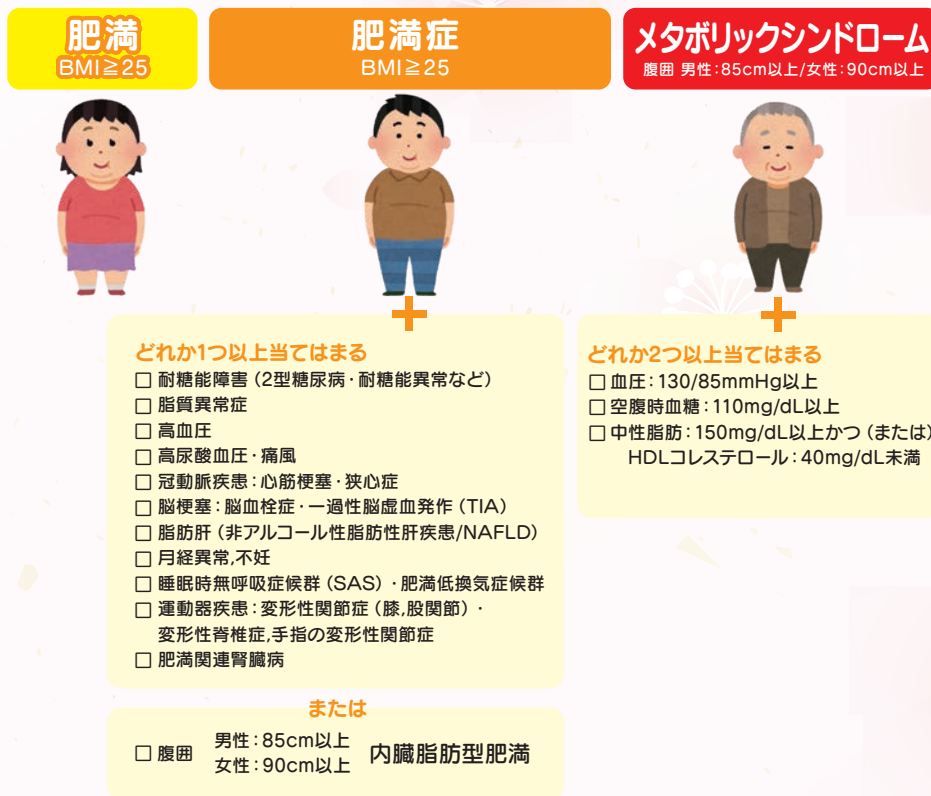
肥満
BMI≧25

肥満症
BMI≧25

メタボリックシンドローム
腹囲 男性：85cm以上/女性：90cm以上

どれか1つ以上当てはまる
☐ 耐糖能障害（2型糖尿病・耐糖能異常など）
☐ 脂質異常症
☐ 高血圧
☐ 高尿酸血圧・痛風
☐ 冠動脈疾患：心筋梗塞・狭心症
☐ 脳梗塞：脳血栓症・一過性脳虚血発作（TIA）
☐ 脂肪肝（非アルコール性脂肪性肝疾患/NAFLD）
☐ 月経異常,不妊
☐ 睡眠時無呼吸症候群（SAS）・肥満低換気症候群
☐ 運動器疾患：変形性関節症（膝,股関節）・変形性脊椎症,手指の変形性関節症
☐ 肥満関連腎臓病

または

☐ 腹囲 男性：85cm以上 女性：90cm以上 内臓脂肪型肥満

どれか2つ以上当てはまる
☐ 血圧：130/85mmHg以上
☐ 空腹時血糖：110mg/dL以上
☐ 中性脂肪：150mg/dL以上かつ（または）HDLコレステロール：40mg/dL未満